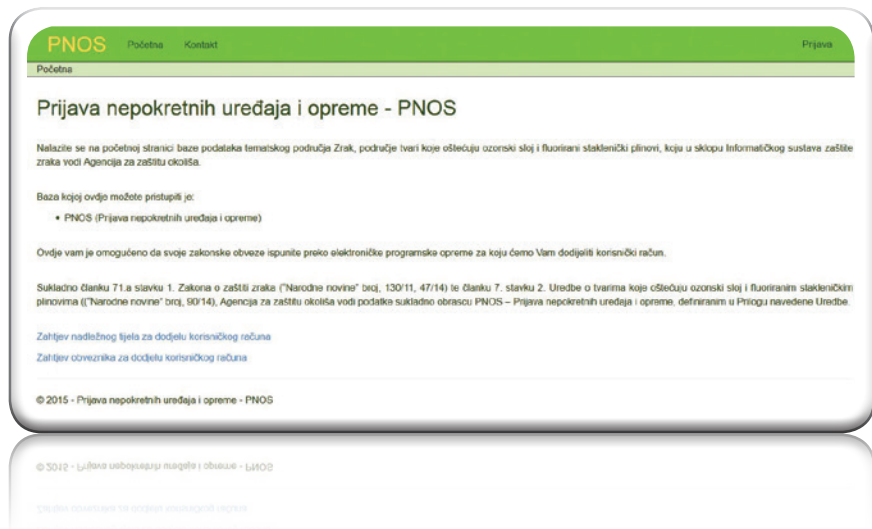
PNOS Početna Kontakt Prijava

Početna

Prijava nepokretnih uređaja i opreme - PNOS

Nalazite se na početnoj stranici baze podataka tematskog područja Zrak, područje tvari koje oštećuju ozonski sloj i fluorirani staklenički plinovi, koju u sklopu Informatičkog sustava zaštite zraka vodi Agencija za zaštitu okoliša.

Baza kojoj ovdje možete pristupiti je:

• PNOS (Prijava nepokretnih uređaja i opreme)

Ovdje vam je omogućeno da svoje zakonske obveze ispunite preko elektroničke programske opreme za koju ćemo Vam dodijeliti korisnički račun.

Sukladno članku 71.a stavku 1. Zakona o zaštiti zraka ("Narodne novine" broj, 130/11, 47/14) te članku 7. stavku 2. Uredbe o tvarima koje oštećuju ozonski sloj i fluoriranim stakleničkim plinovima (("Narodne novine" broj, 90/14), Agencija za zaštitu okoliša vodi podatke sukladno obrascu PNOS – Prijava nepokretnih uređaja i opreme, definiranim u Prilogu navedene Uredbe.

Zahtjev nadležnog tijela za dodjelu korisničkog računa

Zahtjev obveznika za dodjelu korisničkog računa

© 2015 - Prijava nepokretnih uređaja i opreme - PNOS